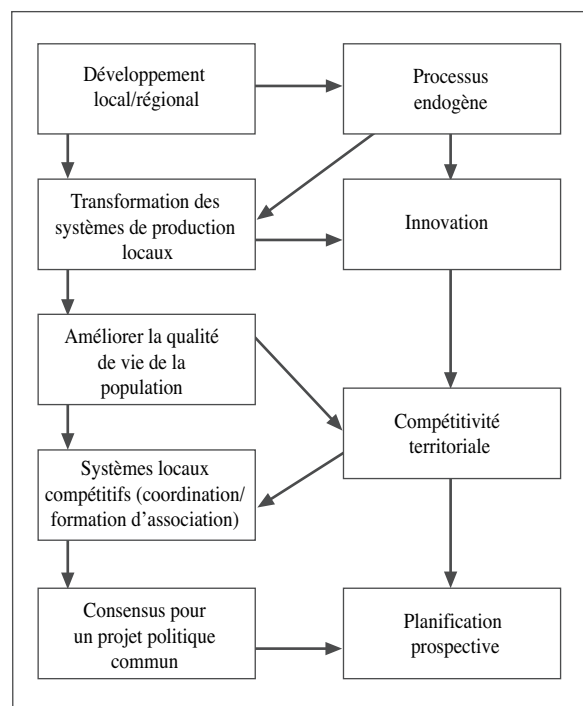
Développement local/régional

Processus endogène

Transformation des systèmes de production locaux

Innovation

Améliorer la qualité de vie de la population

Compétitivité territoriale

Systèmes locaux compétitifs (coordination/ formation d'association)

Consensus pour un projet politique commun

Planification prospective